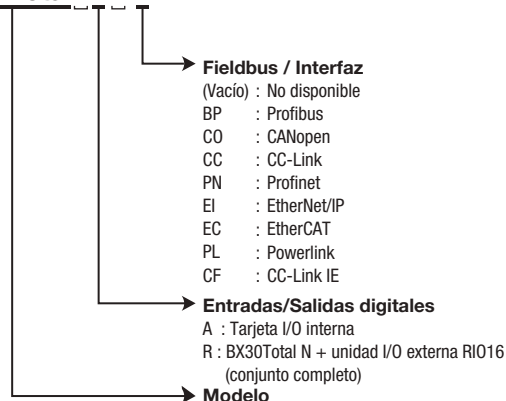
Fieldbus / Interfaz
(Vacío) : No disponible
BP : Profibus
CO : CANopen
CC : CC-Link
PN : Profinet
EI : EtherNet/IP
EC : EtherCAT
PL : Powerlink
CF : CC-Link IE

Entradas/Salidas digitales
A : Tarjeta I/O interna
R : BX30Total N + unidad I/O externa RIO16 (conjunto completo)

Modelo